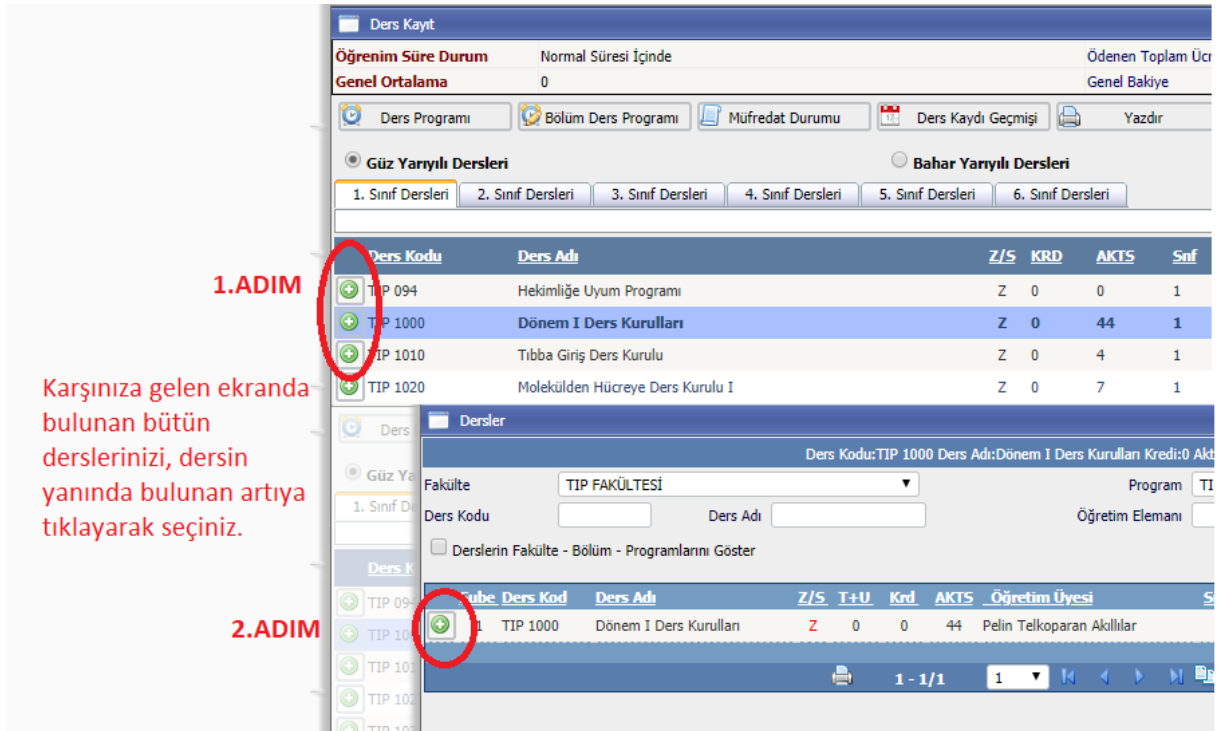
Ders Kayıt

Öğrenim Süre Durum Normal Süresi İçinde
Genel Ortalama 0
Ödenen Toplam Ücr
Genel Bakiye

Ders Programı
Bölüm Ders Programı
Müfredat Durumu
Ders Kaydı Geçmişi
Yazdır

Güz Yarıyılı Dersleri
Bahar Yarıyılı Dersleri

1. Sınıf Dersleri | 2. Sınıf Dersleri | 3. Sınıf Dersleri | 4. Sınıf Dersleri | 5. Sınıf Dersleri | 6. Sınıf Dersleri

1.ADIM

| Ders Kodu | Ders Adı | Z/S | KRD | AKTS | Snf |
|---|---|---|---|---|---|
| TIP 094 | Hekimliğe Uyum Programı | Z | 0 | 0 | 1 |
| TIP 1000 | Dönem I Ders Kurulları | Z | 0 | 44 | 1 |
| TIP 1010 | Tıbba Giriş Ders Kurulu | Z | 0 | 4 | 1 |
| TIP 1020 | Molekülden Hücreye Ders Kurulu I | Z | 0 | 7 | 1 |

Karşınıza gelen ekranda bulunan bütün derslerinizi, dersin yanında bulunan artıya tıklayarak seçiniz.

Ders
Güz Ya
1. Sınıf De
Ders K
TIP 094
TIP 10
TIP 101
TIP 102

Dersler

Ders Kodu:TIP 1000 Ders Adı:Dönem I Ders Kurulları Kredi:0 Akt

Fakülte TIP FAKÜLTESİ
Program TI
Ders Kodu
Ders Adı
Öğretim Elemanı

Derslerin Fakülte - Bölüm - Programlarını Göster

2.ADIM

| Şube | Ders Kod | Ders Adı | Z/S | T+U | Krd | AKTS | Öğretim Üyesi |
|---|---|---|---|---|---|---|---|
| 1 | TIP 1000 | Dönem I Ders Kurulları | Z | 0 | 0 | 44 | Pelin Telkoparan Akıllılar |

1 - 1/1
1